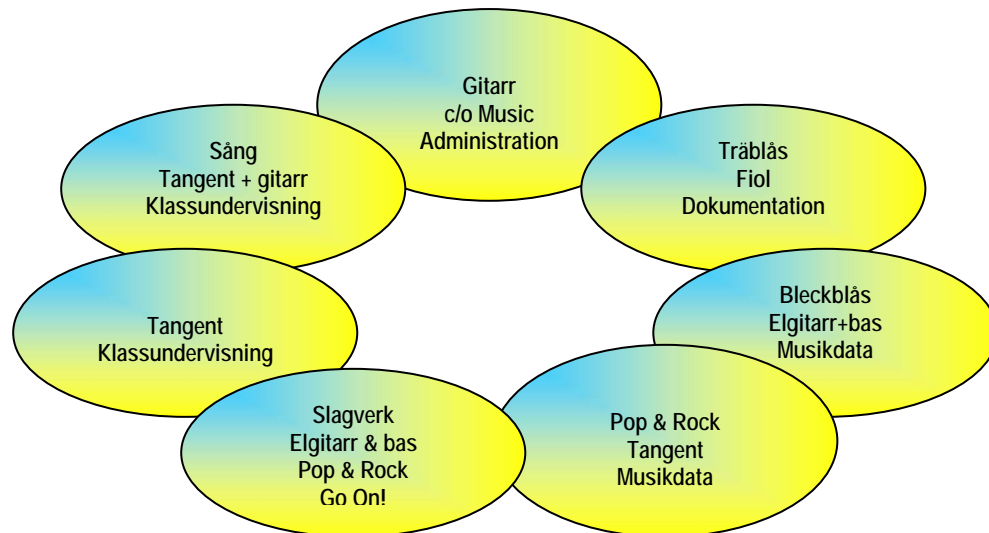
Gitarr
c/o Music
Administration

Träblås
Fiol
Dokumentation

Bleckblås
Elgitarr+bas
Musikdata

Pop & Rock
Tangent
Musikdata

Slagverk
Elgitarr & bas
Pop & Rock
Go On!

Tangent
Klassundervisning

Sång
Tangent + gitarr
Klassundervisning